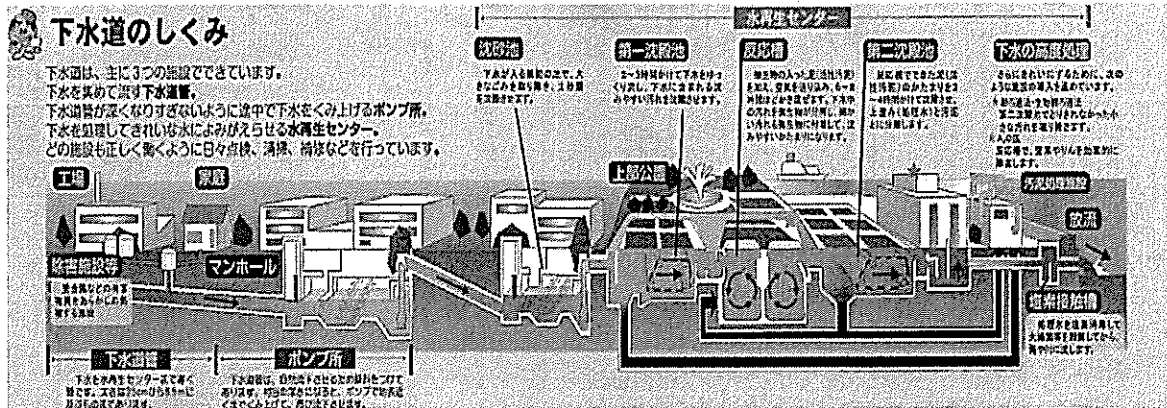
下水道のしくみ

下水道は、主に3つの施設でできています。
下水を集めて流す下水道管。
下水道管が深くなりすぎないように途中で下水をくみ上げるポンプ所。
下水を処理してきれいな水によみがえらせる水再生センター。
どの施設も正しく働くように日々点検、清掃、補修などを行っています。

工場

家庭

除害施設等

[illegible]

マンホール

下水道管

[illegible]

ポンプ所

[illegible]

水再生センター

沈砂池

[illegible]

第一沈殿池

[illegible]

反応槽

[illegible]

第二沈殿池

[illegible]

下水の高度処理

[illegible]

上部公園

汚泥処理施設

放流

塩素接触槽

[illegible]